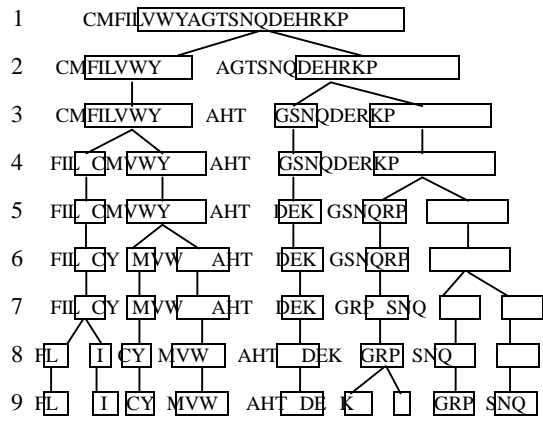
1 CMFILVWYAGTSNQDEHRKP

2 CMFILVWY AGTSNQDEHRKP

3 CMFILVWY AHT GSNQDERKP

4 FIL CMVWY AHT GSNQDERKP

5 FIL CMVWY AHT DEK GSNQRP

6 FIL CY MVW AHT DEK GSNQRP

7 FIL CY MVW AHT DEK GRP SNQ

8 FL I CY MVW AHT DEK GRP SNQ

9 FL I CY MVW AHT DE K GRP SNQ